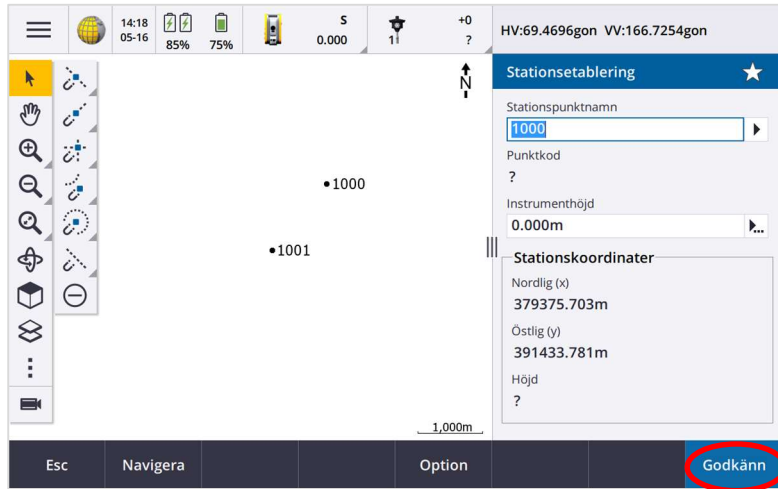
14:18
05-16

85%

75%

S
0.000

1

+0
?

HV:69.4696gon VV:166.7254gon

Stationsetablering

Stationspunktnamn
1000

Punktkod
?

Instrumenthöjd
0.000m

Stationskoordinater
Nordlig (x)
379375.703m
Östlig (y)
391433.781m
Höjd
?

N

•1000

•1001

1,000m

Esc

Navigera

Option

Godkänn